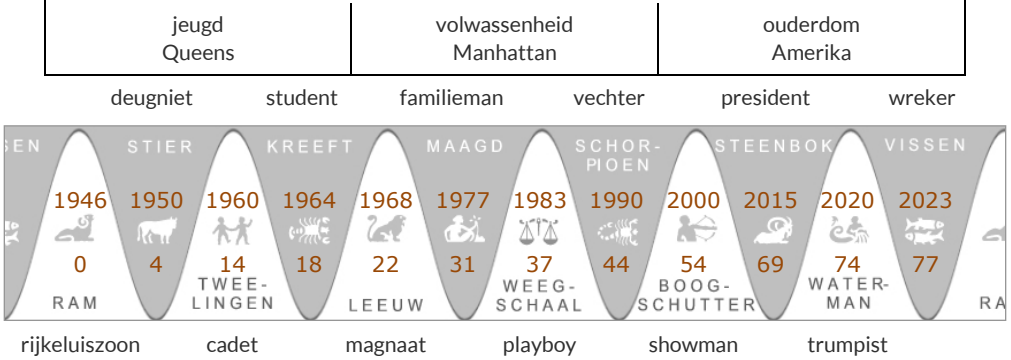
| jeugd Queens | volwassenheid Manhattan | ouderdom Amerika |
|---|---|---|

deugniet student familieman vechter president wreker

SEN STIER KREEFT MAAGD SCHORPIOEN STEENBOK VISSEN

1946 1950 1960 1964 1968 1977 1983 1990 2000 2015 2020 2023

0 4 14 18 22 31 37 44 54 69 74 77

RAM TWEELINGEN LEEUW WEEGSCHAAL BOOGSCHUTTER WATERMAN RA

rijkeluiszoon cadet magnaat playboy showman trumpist